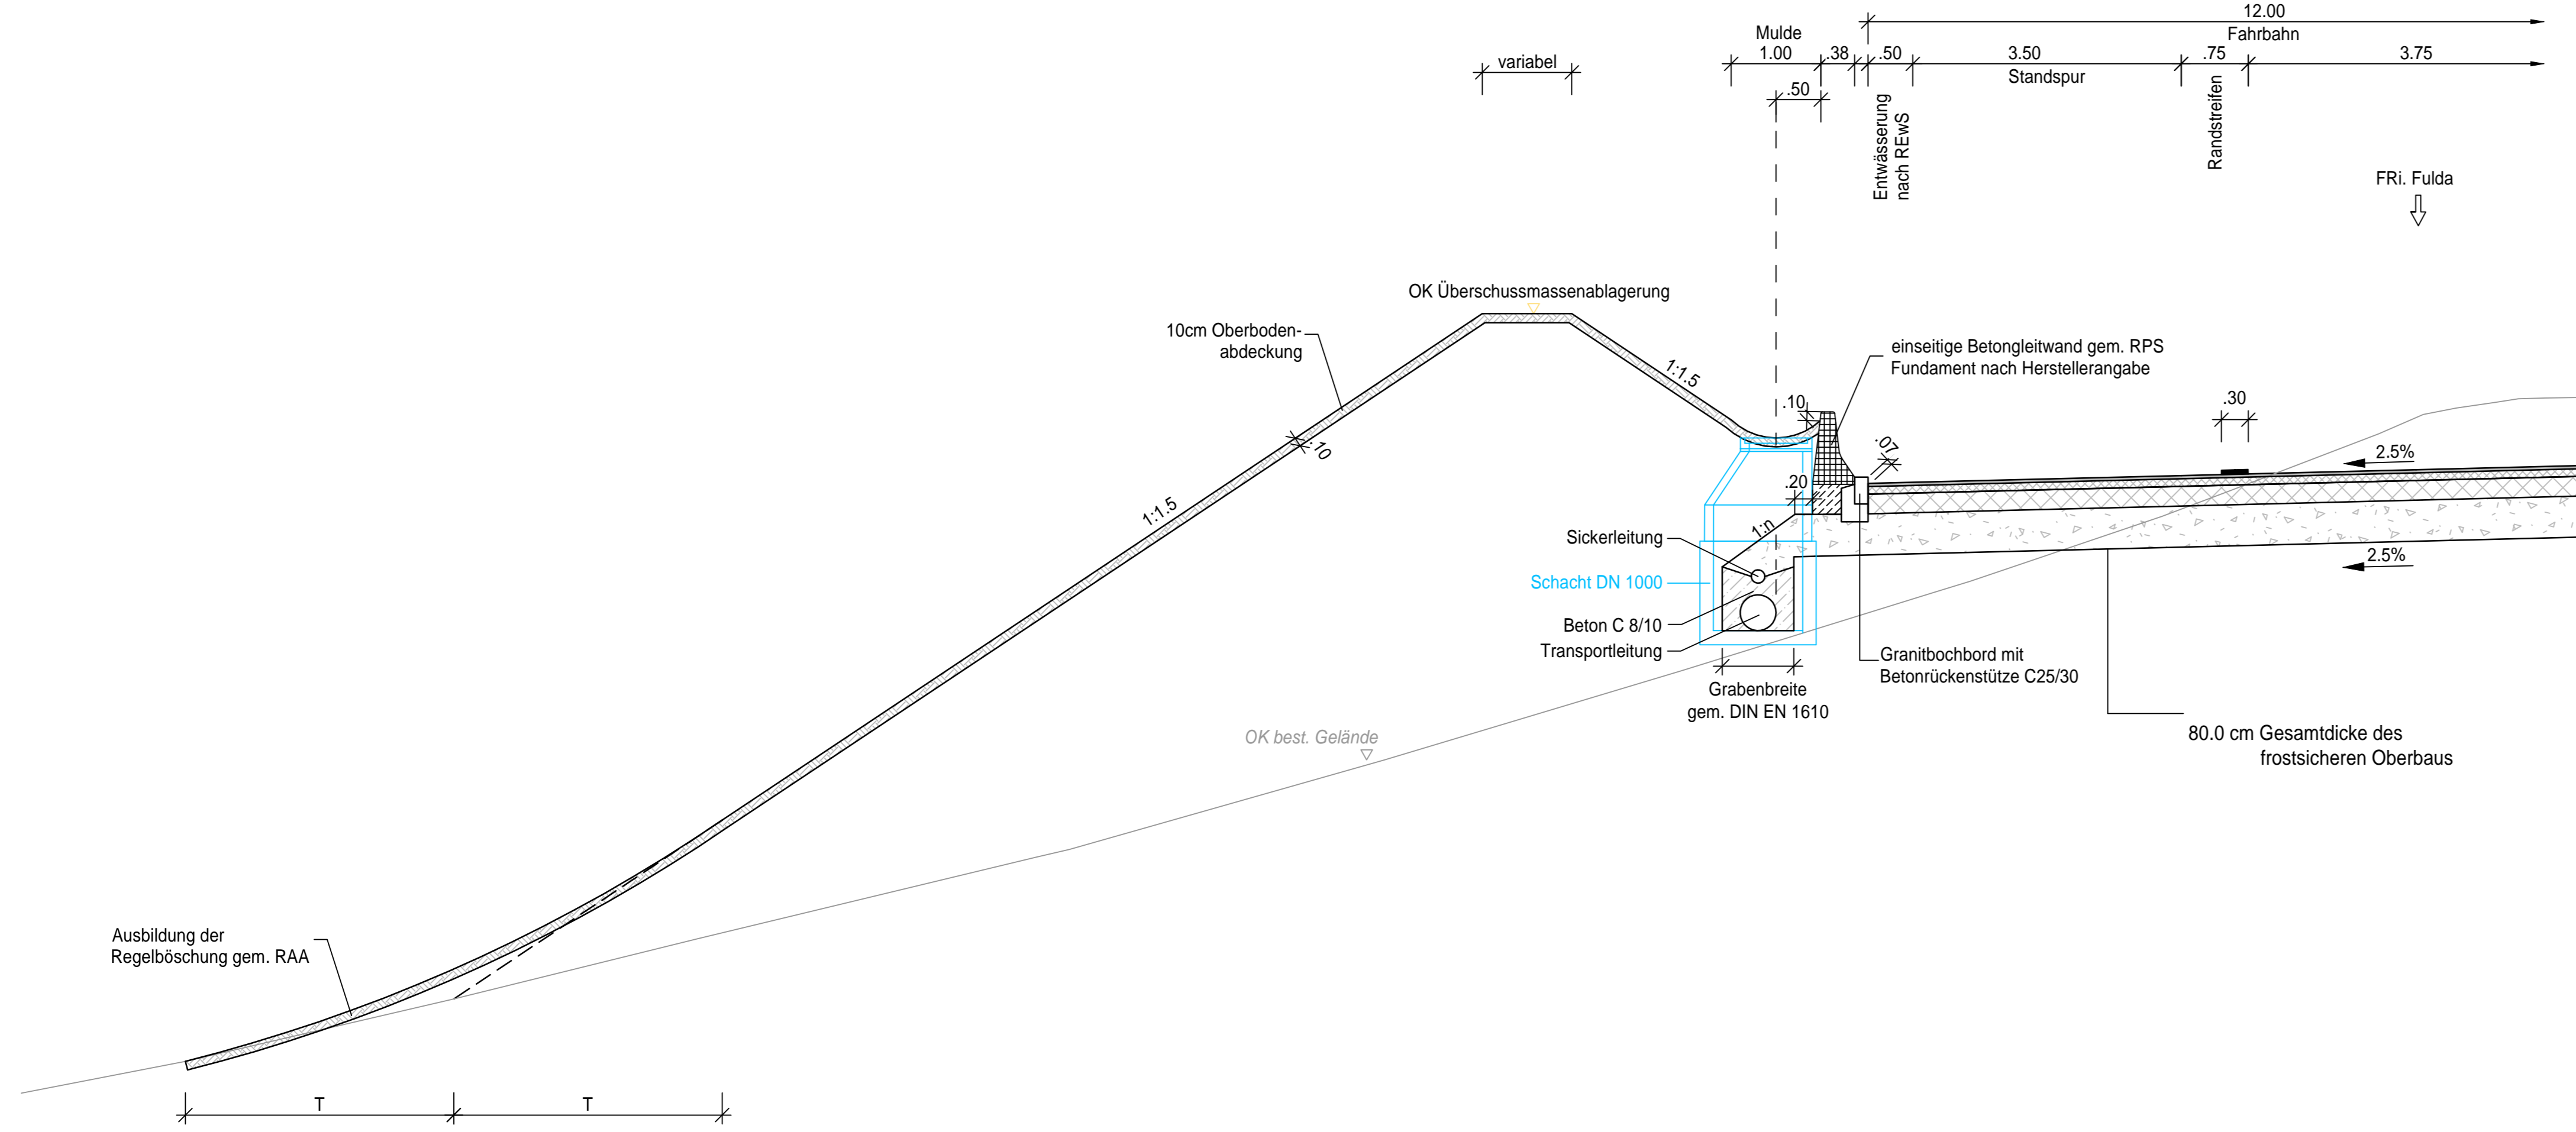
12.00
Fahrbahn
Mulde
1.00
.38
.50
3.50
Standspur
.75
3.75
variabel
.50
Entwässerung nach REwS
Randstreifen
FRi. Fulda
OK Überschussmassenablagerung
10cm Oberboden-abdeckung
1:1.5
einseitige Betongleitwand gem. RPS
Fundament nach Herstellerangabe
.10
.30
.10
.07
2.5%
.20
1:1.5
1:n
Sickerleitung
Schacht DN 1000
Beton C 8/10
Transportleitung
2.5%
Granitbochbord mit
Betonrückenstütze C25/30
Grabenbreite
gem. DIN EN 1610
80.0 cm Gesamtdicke des
frostsicheren Oberbaus
OK best. Gelände
Ausbildung der
Regelböschung gem. RAA
T
T